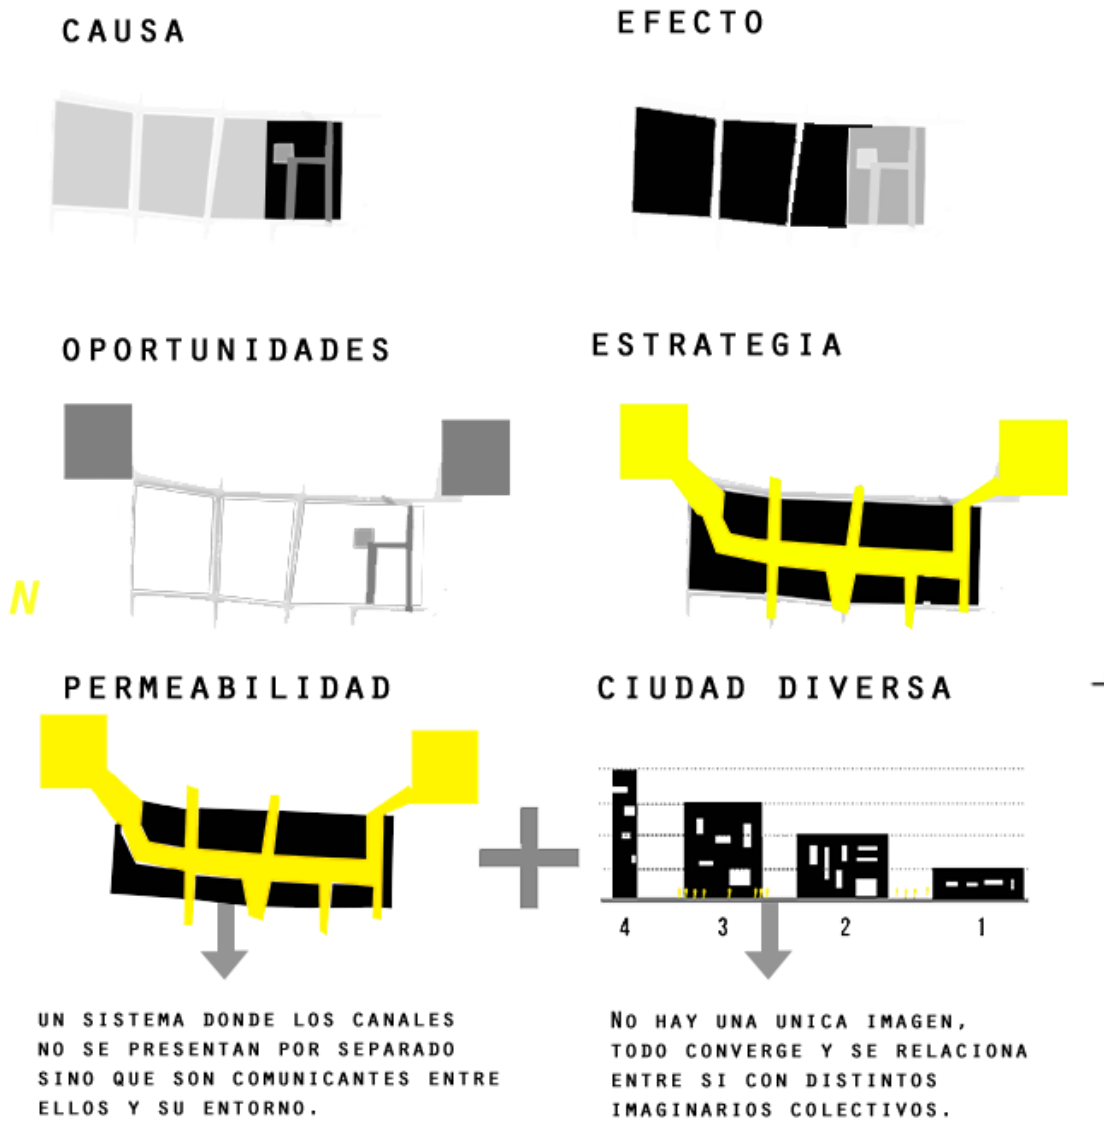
CAUSA

EFECTO

OPORTUNIDADES

ESTRATEGIA

N

PERMEABILIDAD

CIUDAD DIVERSA

4 3 2 1

UN SISTEMA DONDE LOS CANALES NO SE PRESENTAN POR SEPARADO SINO QUE SON COMUNICANTES ENTRE ELLOS Y SU ENTORNO.

NO HAY UNA UNICA IMAGEN, TODO CONVERGE Y SE RELACIONA ENTRE SI CON DISTINTOS IMAGINARIOS COLECTIVOS.